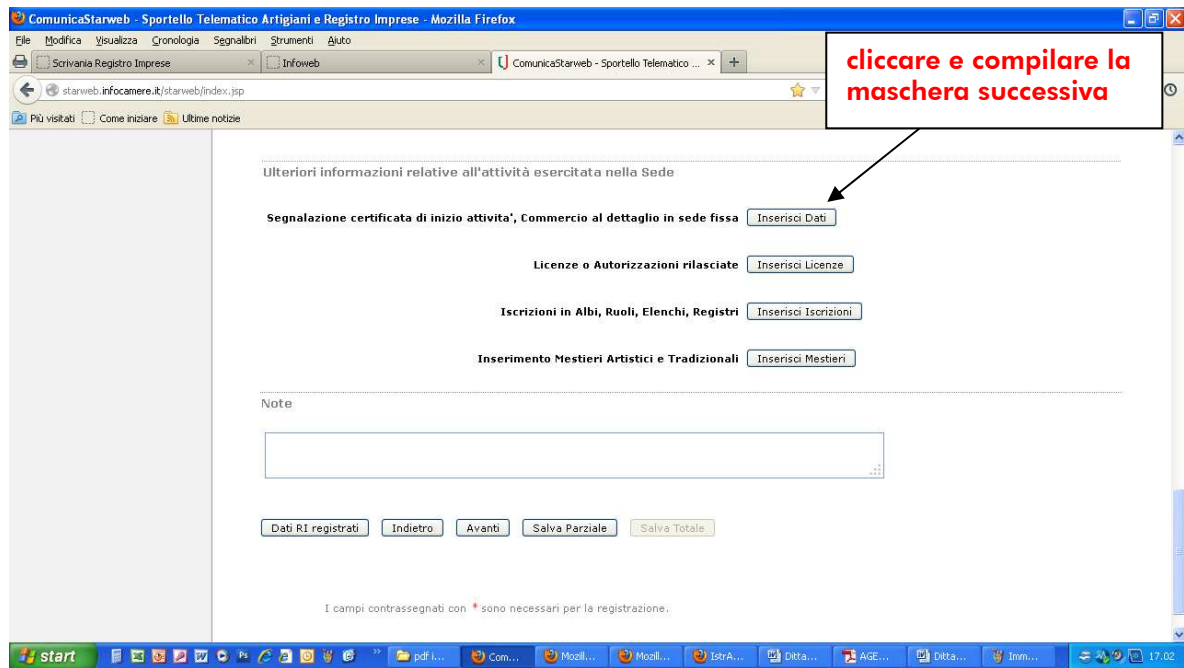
ComunicaStarweb - Sportello Telematico Artigiani e Registro Imprese - Mozilla Firefox

File Modifica Visualizza Cronologia Segnalibri Strumenti Aiuto

Scrivania Registro Imprese × Infoweb × ComunicaStarweb - Sportello Telematico ... × +

starweb.infocamere.it/starweb/index.jsp

Più visitati Come iniziare Ultime notizie

cliccare e compilare la maschera successiva

Ulteriori informazioni relative all'attività esercitata nella Sede

Segnalazione certificata di inizio attivita', Commercio al dettaglio in sede fissa Inserisci Dati

Licenze o Autorizzazioni rilasciate Inserisci Licenze

Iscrizioni in Albi, Ruoli, Elenchi, Registri Inserisci Iscrizioni

Inserimento Mestieri Artistici e Tradizionali Inserisci Mestieri

Note

Dati RI registrati Indietro Avanti Salva Parziale Salva Totale

I campi contrassegnati con * sono necessari per la registrazione.

start pdf i... Com... Mozill... Mozill... IstrA... Ditta... AGE... Ditta... Imm... 17.02